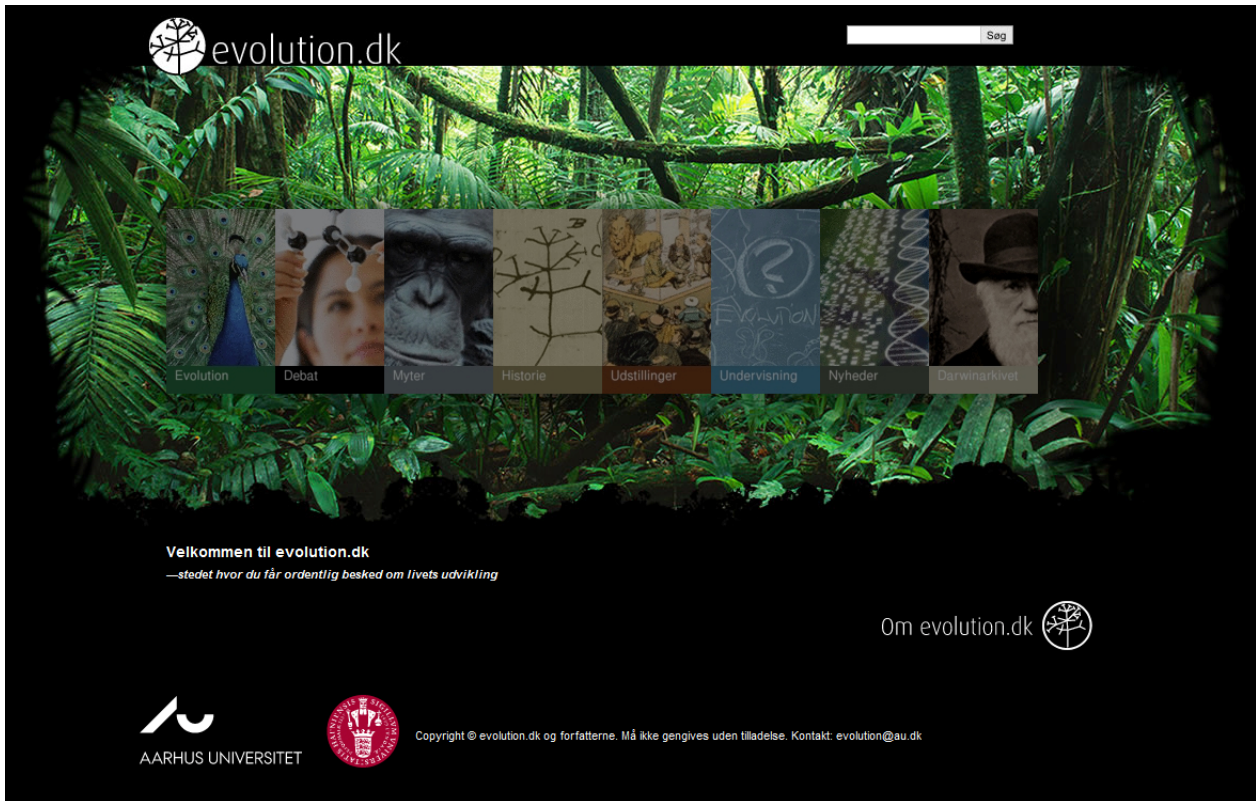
evolution.dk

Søg

Evolution
Debat
Myter
Historie
Udstillinger
Undervisning
Nyheder
Darwinarkivet

Velkommen til evolution.dk
—stedet hvor du får ordentlig besked om livets udvikling

Om evolution.dk

AARHUS UNIVERSITET

Copyright © evolution.dk og forfatterne. Må ikke gengives uden tilladelse. Kontakt: evolution@au.dk